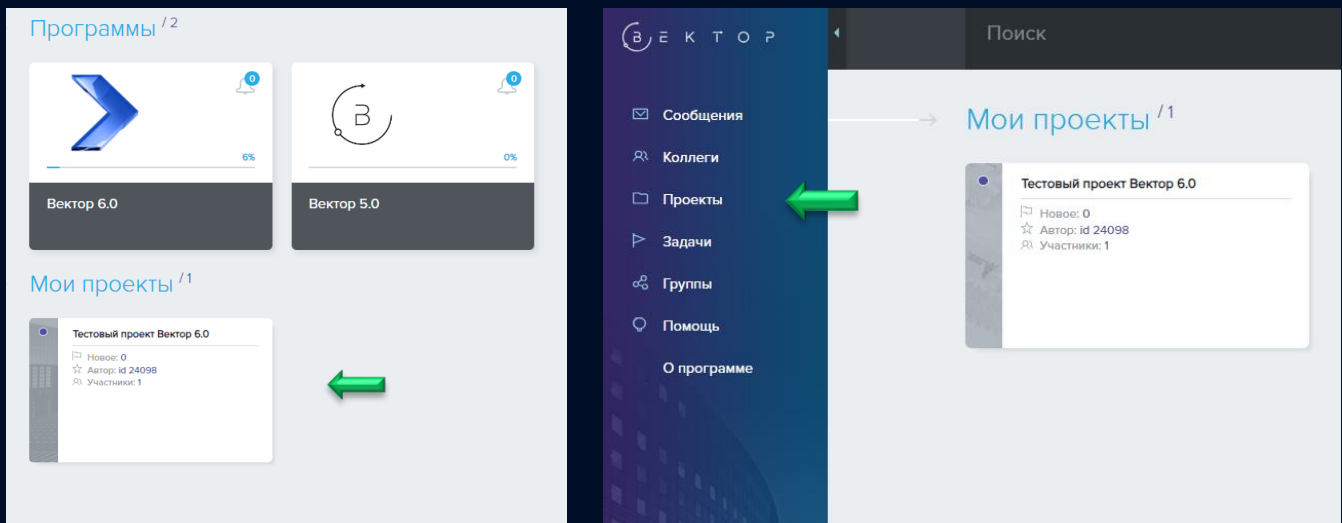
Программы / 2

0

6%

Вектор 6.0

B

0

0%

Вектор 5.0

Мои проекты / 1

Тестовый проект Вектор 6.0

Новое: 0

Автор: id 24098

Участники: 1

B Е К Т О Р

Поиск

Сообщения

Коллеги

Проекты

Задачи

Группы

Помощь

О программе

Мои проекты / 1

Тестовый проект Вектор 6.0

Новое: 0

Автор: id 24098

Участники: 1